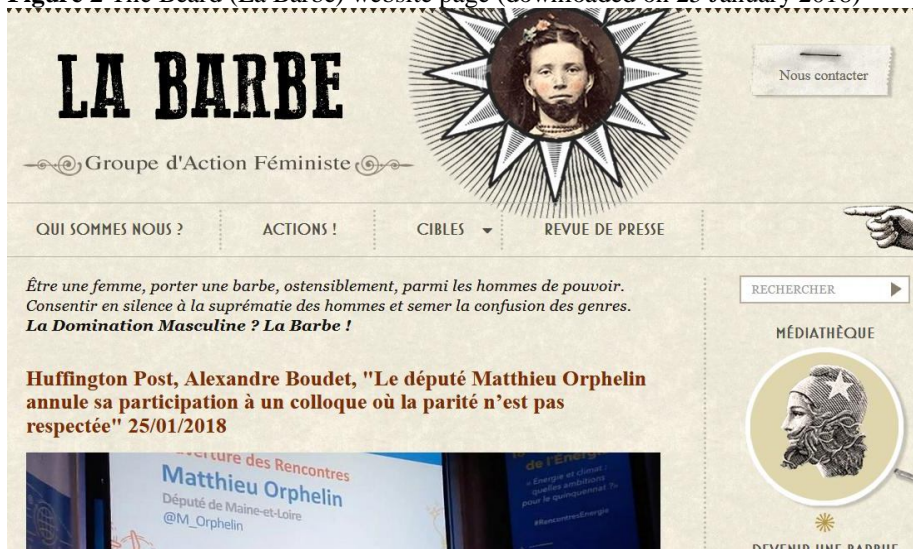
Figure 2 The Beard (La Barbe) website page (downloaded on 25 January 2018)

LA BARBE

Groupe d'Action Féministe

Nous contacter

QUI SOMMES NOUS ? ACTIONS ! CIBLES REVUE DE PRESSE

*Être une femme, porter une barbe, ostensiblement, parmi les hommes de pouvoir. Consentir en silence à la suprématie des hommes et semer la confusion des genres.*
***La Domination Masculine ? La Barbe !***

RECHERCHER

MÉDIATHÈQUE

Huffington Post, Alexandre Boudet, "Le député Matthieu Orphelin annule sa participation à un colloque où la parité n'est pas respectée" 25/01/2018

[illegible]erture des Rencontres
Matthieu Orphelin
Député de Maine-et-Loire
@M_Orphelin

de l'Énergi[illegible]
« Énergie et climat : quelles ambitions pour le quinquennat ? »
#RencontresEnergie

DEVENIR UNE BARBUE